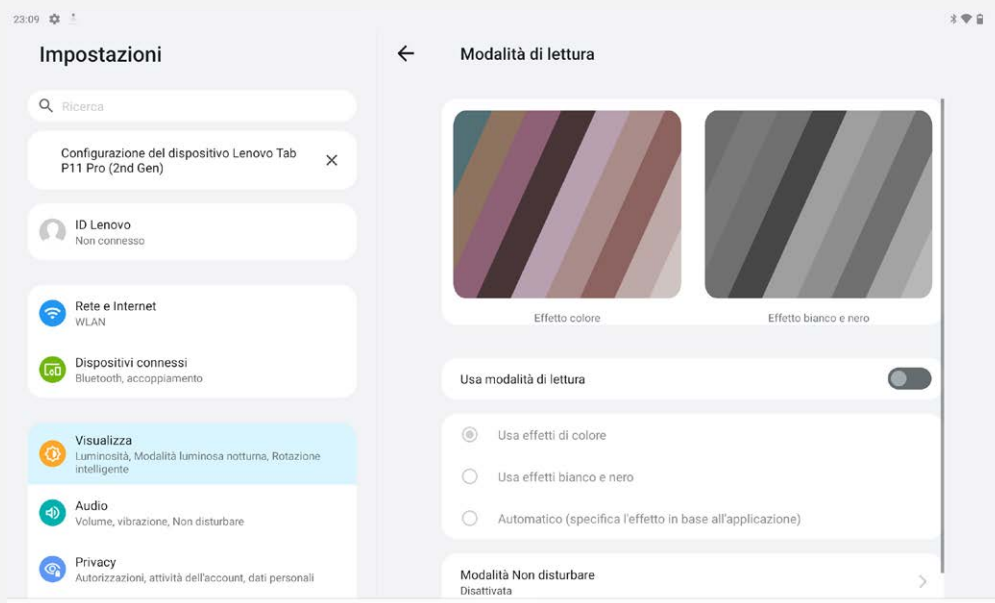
23:09

Impostazioni

Ricerca

Configurazione del dispositivo Lenovo Tab P11 Pro (2nd Gen)

ID Lenovo
Non connesso

Rete e Internet
WLAN

Dispositivi connessi
Bluetooth, accoppiamento

Visualizza
Luminosità, Modalità luminosa notturna, Rotazione intelligente

Audio
Volume, vibrazione, Non disturbare

Privacy
Autorizzazioni, attività dell'account, dati personali

Modalità di lettura

Effetto colore

Effetto bianco e nero

Usa modalità di lettura

Usa effetti di colore

Usa effetti bianco e nero

Automatico (specifica l'effetto in base all'applicazione)

Modalità Non disturbare
Disattivata